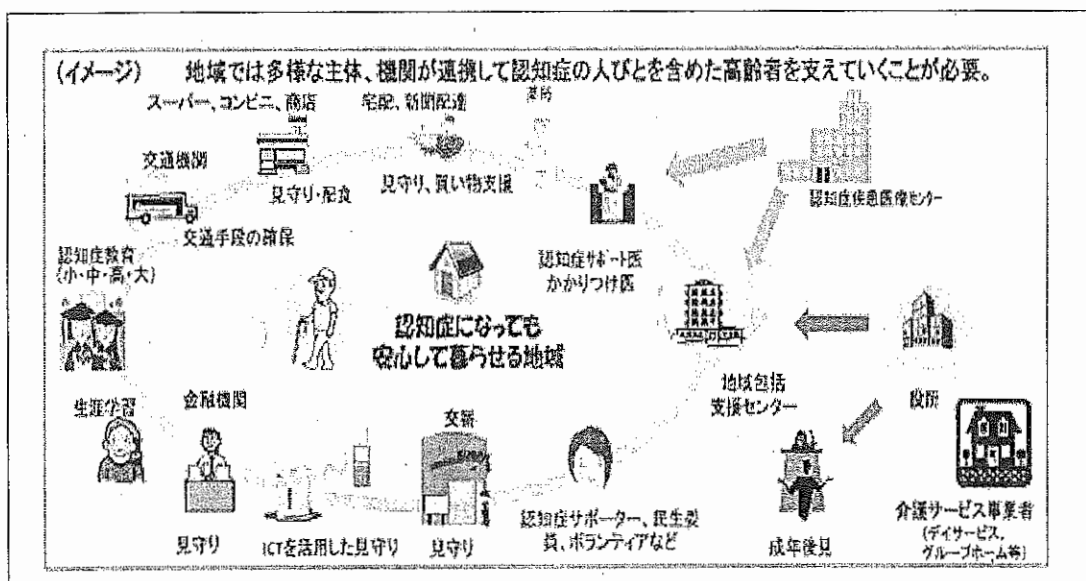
(イメージ)　地域では多様な主体、機関が連携して認知症の人びとを含めた高齢者を支えていくことが必要。

スーパー、コンビニ、商店

宅配、新聞配達

薬局

交通機関

見守り・配食

見守り、買い物支援

認知症疾患医療センター

交通手段の確保

認知症教育（小・中・高・大）

認知症サポート医
かかりつけ医

認知症になっても
安心して暮らせる地域

地域包括
支援センター

役所

生涯学習

金融機関

交番

介護サービス事業者
（デイサービス、グループホーム等）

見守り

ICTを活用した見守り

見守り

認知症サポーター、民生委員、ボランティアなど

成年後見